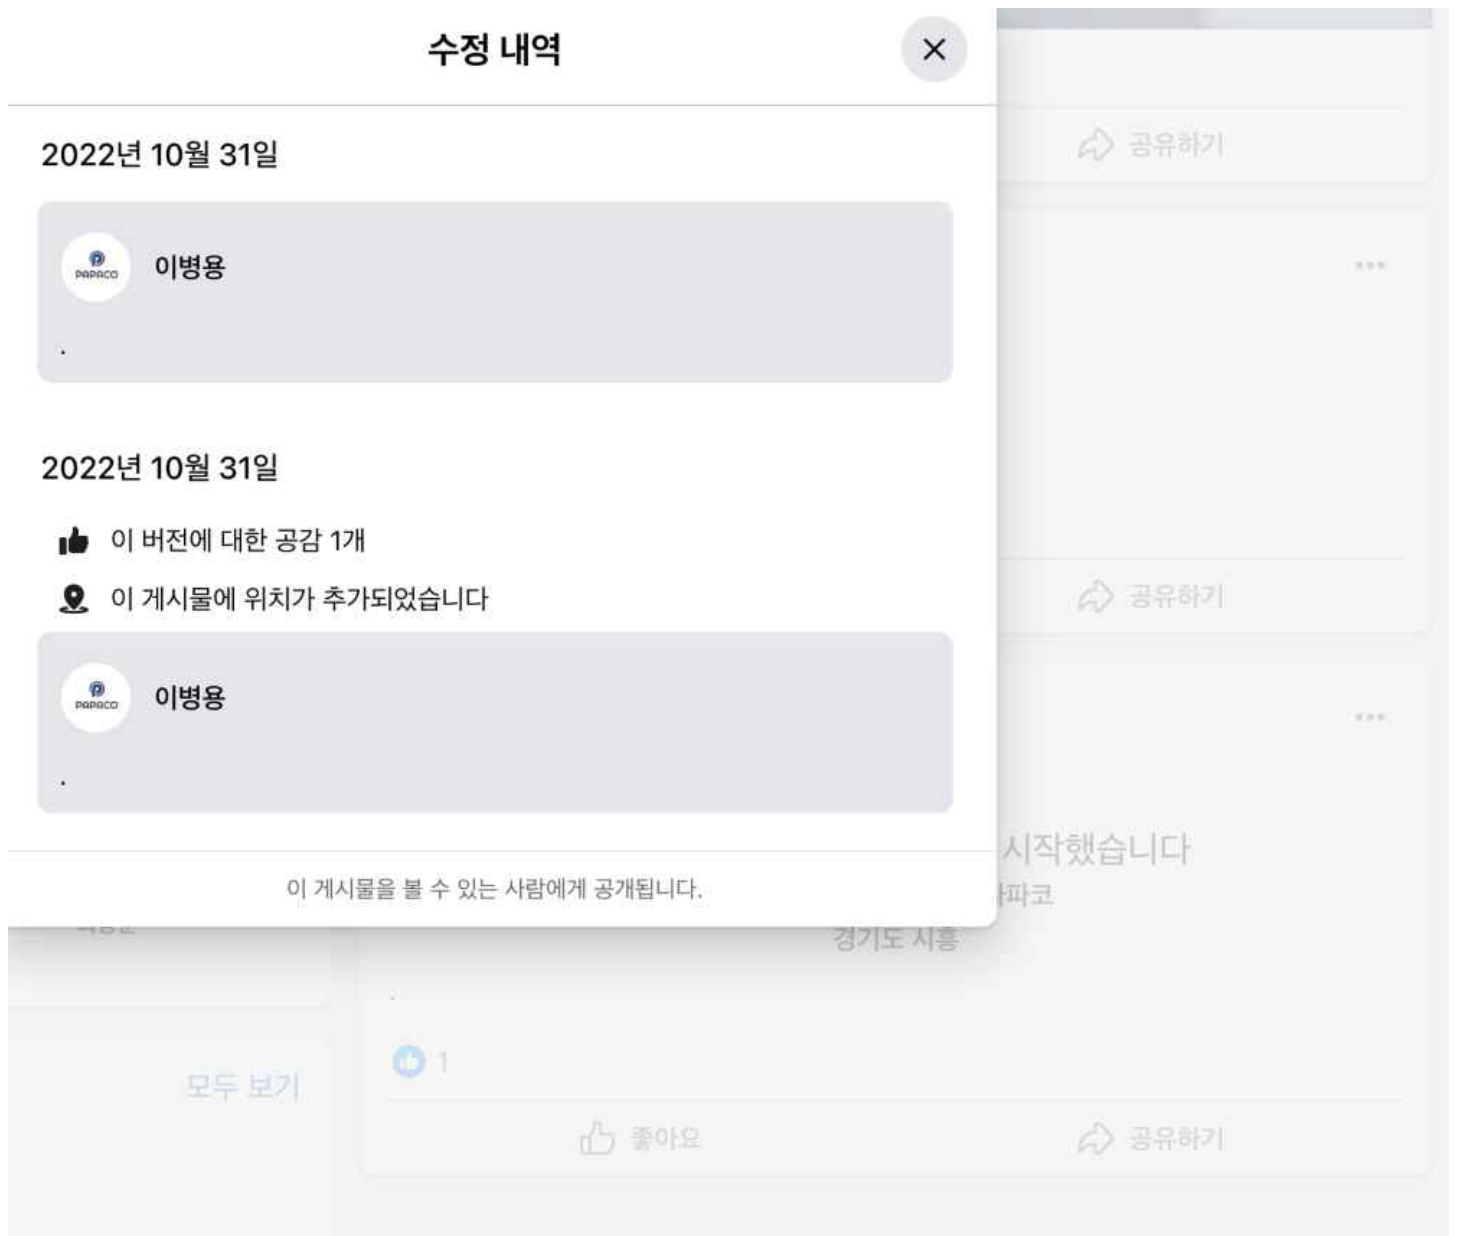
수정 내역

2022년 10월 31일

PAPACO 이병용

.

2022년 10월 31일

이 버전에 대한 공감 1개

이 게시물에 위치가 추가되었습니다

PAPACO 이병용

.

이 게시물을 볼 수 있는 사람에게 공개됩니다.

공유하기

공유하기

시작했습니다
파코
경기도 시흥

모두 보기

1

좋아요

공유하기